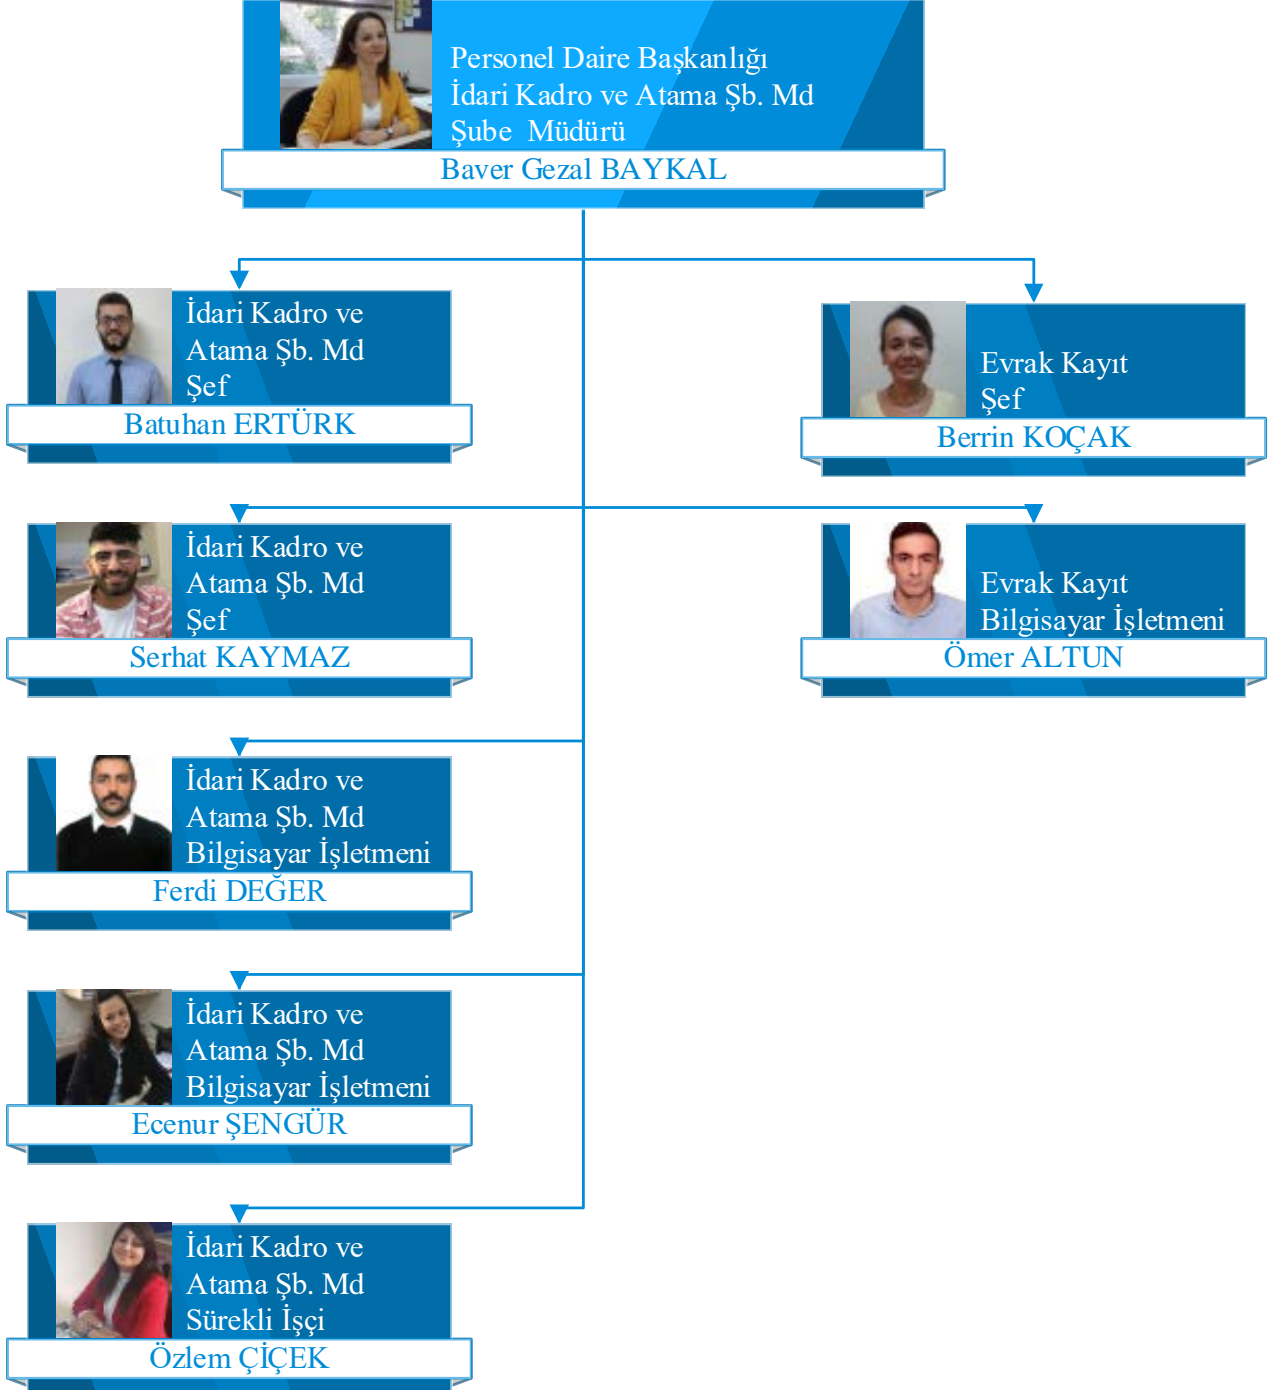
Personel Daire Başkanlığı
İdari Kadro ve Atama Şb. Md
Şube Müdürü
Baver Gezal BAYKAL

İdari Kadro ve Atama Şb. Md
Şef
Batuhan ERTÜRK

Evrak Kayıt
Şef
Berrin KOÇAK

İdari Kadro ve Atama Şb. Md
Şef
Serhat KAYMAZ

Evrak Kayıt
Bilgisayar İşletmeni
Ömer ALTUN

İdari Kadro ve Atama Şb. Md
Bilgisayar İşletmeni
Ferdi DEĞER

İdari Kadro ve Atama Şb. Md
Bilgisayar İşletmeni
Ecenur ŞENGÜR

İdari Kadro ve Atama Şb. Md
Sürekli İşçi
Özlem ÇİÇEK